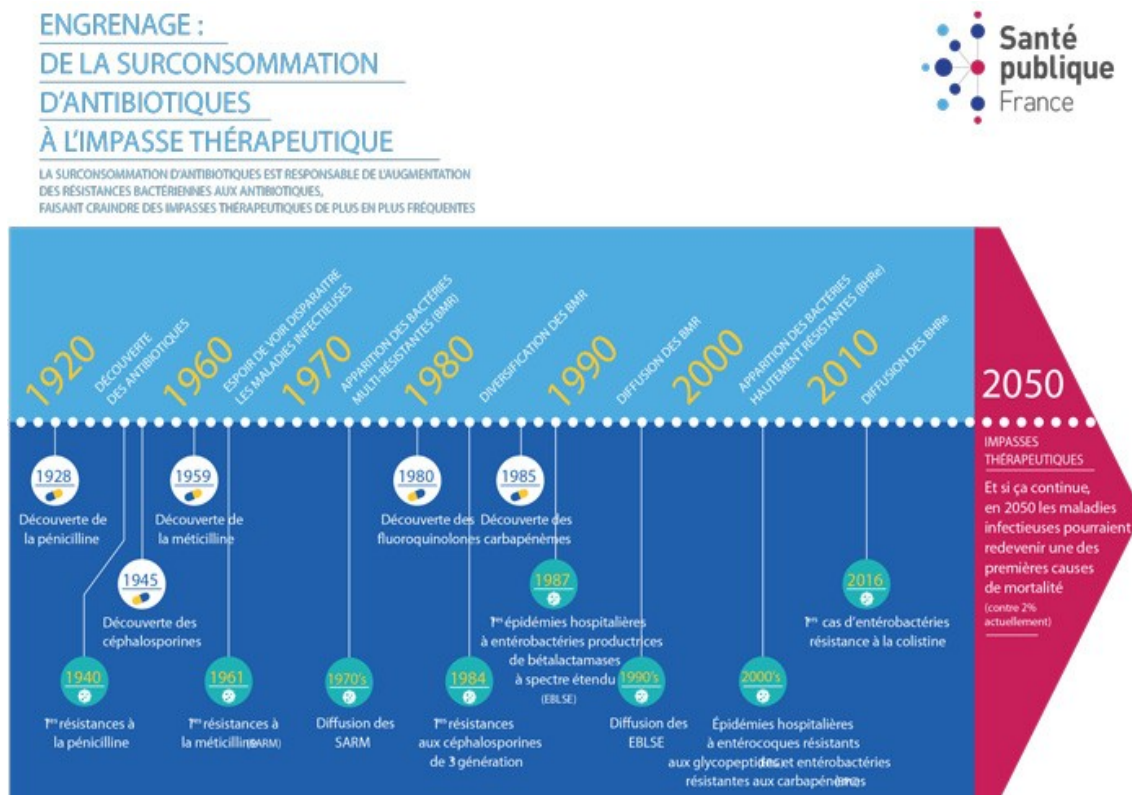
ENGRENAGE :
DE LA SURCONSOMMATION
D'ANTIBIOTIQUES
À L'IMPASSE THÉRAPEUTIQUE

LA SURCONSOMMATION D'ANTIBIOTIQUES EST RESPONSABLE DE L'AUGMENTATION DES RÉSISTANCES BACTÉRIENNES AUX ANTIBIOTIQUES, FAISANT CRAINDRE DES IMPASSES THÉRAPEUTIQUES DE PLUS EN PLUS FRÉQUENTES

Santé publique France

1920
DÉCOUVERTE DES ANTIBIOTIQUES
1960
ESPOIR DE VOIR DISPARAITRE LES MALADIES INFECTIEUSES
1970
APPARITION DES BACTÉRIES MULTI-RÉSISTANTES (BMR)
1980
DIVERSIFICATION DES BMR
1990
DIFFUSION DES BMR
2000
APPARITION DES BACTÉRIES HAUTEMENT RÉSISTANTES (BHRe)
2010
DIFFUSION DES BHRe
2050

1928
Découverte de la pénicilline

1945
Découverte des céphalosporines

1940
1ères résistances à la pénicilline

1959
Découverte de la méticilline

1961
1ères résistances à la méticilline (SARM)

1970's
Diffusion des SARM

1980
Découverte des fluoroquinolones

1984
1ères résistances aux céphalosporines de 3 génération

1985
Découverte des carbapénèmes

1987
1ères épidémies hospitalières à entérobactéries productrices de bétalactamases à spectre étendu (EBLSE)

1990's
Diffusion des EBLSE

2000's
Épidémies hospitalières à entérocoques résistants aux glycopeptides (ERG) et entérobactéries résistantes aux carbapénèmes (EPC)

2016
1er cas d'entérobactéries résistance à la colistine

IMPASSES THÉRAPEUTIQUES
Et si ça continue, en 2050 les maladies infectieuses pourraient redevenir une des premières causes de mortalité
(contre 2% actuellement)